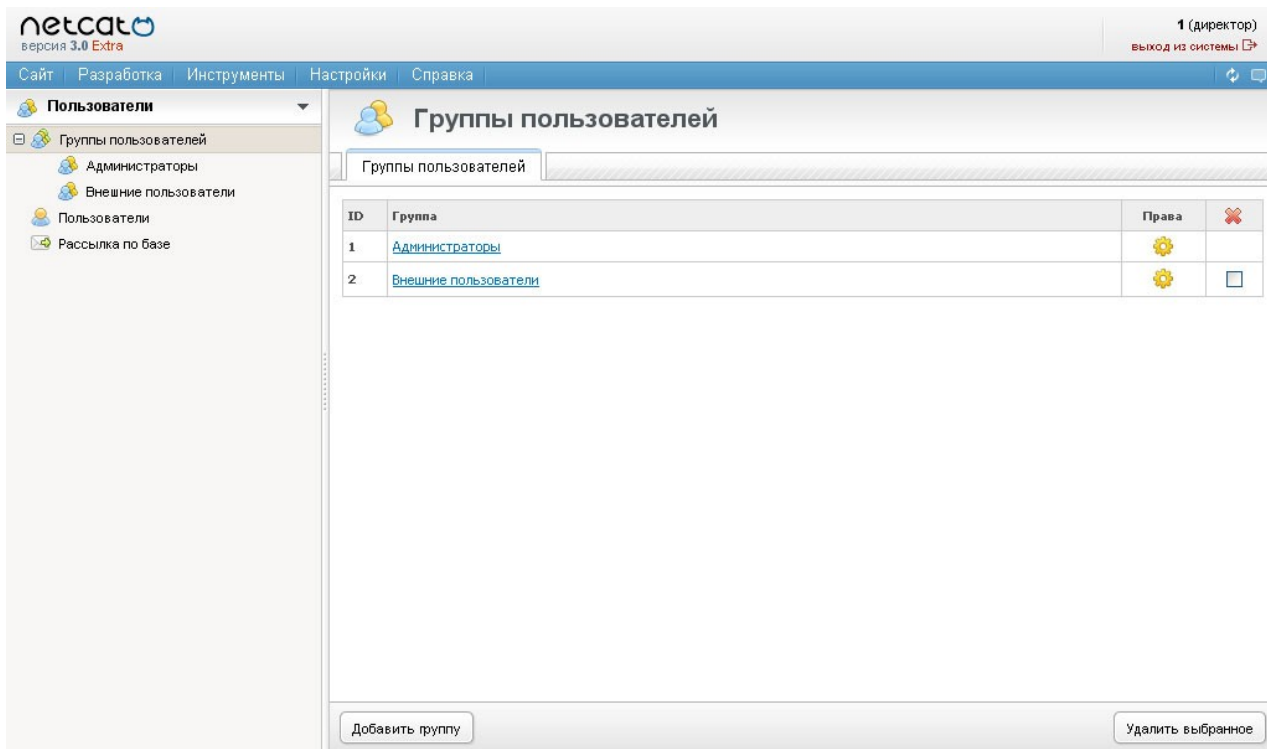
netcat
версия 3.0 Extra

1 (директор)
выход из системы

Сайт | Разработка | Инструменты | Настройки | Справка

Пользователи

Группы пользователей
Администраторы
Внешние пользователи
Пользователи
Рассылка по базе

Группы пользователей

Группы пользователей

| ID | Группа | Права | |
|---|---|---|---|
| 1 | Администраторы | | |
| 2 | Внешние пользователи | | |

Добавить группу

Удалить выбранное